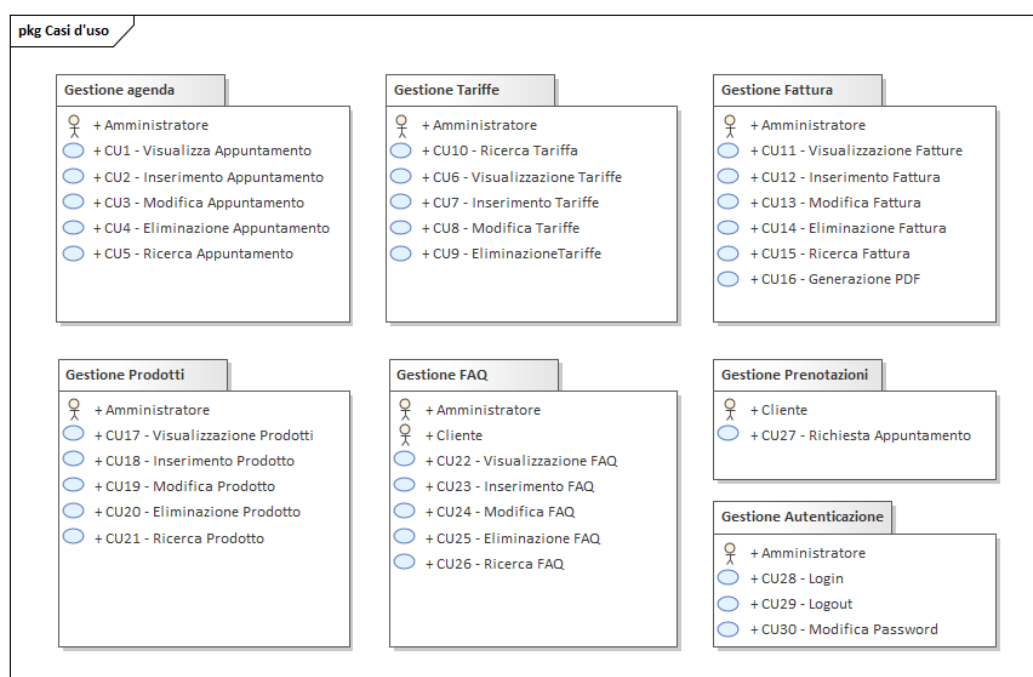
pkg Casi d'uso

Gestione agenda
+ Amministratore
+ CU1 - Visualizza Appuntamento
+ CU2 - Inserimento Appuntamento
+ CU3 - Modifica Appuntamento
+ CU4 - Eliminazione Appuntamento
+ CU5 - Ricerca Appuntamento

Gestione Tariffe
+ Amministratore
+ CU10 - Ricerca Tariffa
+ CU6 - Visualizzazione Tariffe
+ CU7 - Inserimento Tariffe
+ CU8 - Modifica Tariffe
+ CU9 - EliminazioneTariffe

Gestione Fattura
+ Amministratore
+ CU11 - Visualizzazione Fatture
+ CU12 - Inserimento Fattura
+ CU13 - Modifica Fattura
+ CU14 - Eliminazione Fattura
+ CU15 - Ricerca Fattura
+ CU16 - Generazione PDF

Gestione Prodotti
+ Amministratore
+ CU17 - Visualizzazione Prodotti
+ CU18 - Inserimento Prodotto
+ CU19 - Modifica Prodotto
+ CU20 - Eliminazione Prodotto
+ CU21 - Ricerca Prodotto

Gestione FAQ
+ Amministratore
+ Cliente
+ CU22 - Visualizzazione FAQ
+ CU23 - Inserimento FAQ
+ CU24 - Modifica FAQ
+ CU25 - Eliminazione FAQ
+ CU26 - Ricerca FAQ

Gestione Prenotazioni
+ Cliente
+ CU27 - Richiesta Appuntamento

Gestione Autenticazione
+ Amministratore
+ CU28 - Login
+ CU29 - Logout
+ CU30 - Modifica Password